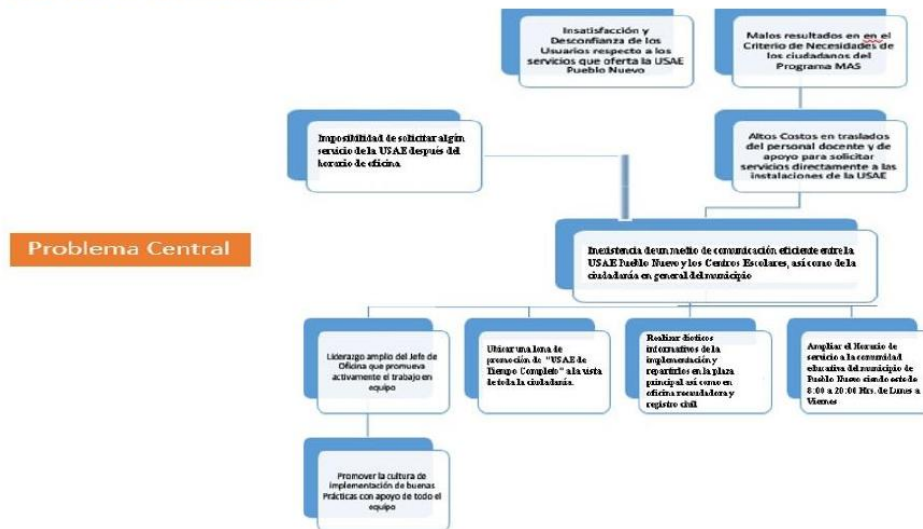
Insatisfacción y Desconfianza de los Usuarios respecto a los servicios que oferta la USAE Pueblo Nuevo

Malos resultados en en el Criterio de Necesidades de los ciudadanos del Programa MAS

Imposibilidad de solicitar algún servicio de la USAE después del horario de oficina.

Altos Costos en traslados del personal docente y de apoyo para solicitar servicios directamente a las instalaciones de la USAE

Problema Central

Inexistencia de un medio de comunicación eficiente entre la USAE Pueblo Nuevo y los Centros Escolares, así como de la ciudadanía en general del municipio

Liderazgo amplio del Jefe de Oficina que promueva activamente el trabajo en equipo

Ubicar una lona de promoción de "USAE de Tiempo Completo" a la vista de toda la ciudadanía.

Realizar dípticos informativos de la implementación y repartirlos en la plaza principal así como en oficina recaudadora y registro civil

Ampliar el Horario de servicio a la comunidad educativa del municipio de Pueblo Nuevo siendo este de 8:00 a 20:00 Hrs. de Lunes a Viernes

Promover la cultura de implementación de buenas Prácticas con apoyo de todo el equipo